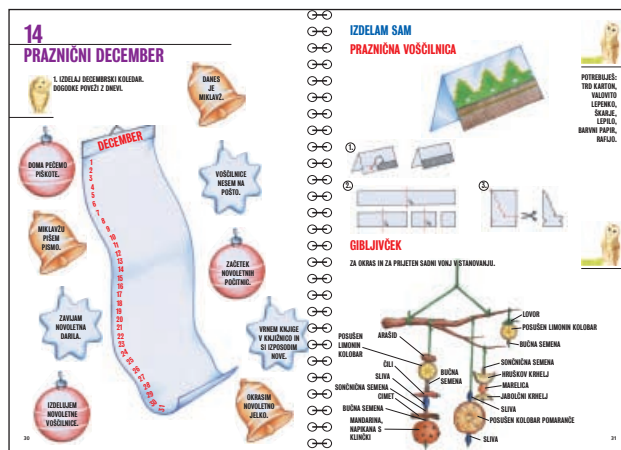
14
PRAZNIČNI DECEMBER

1. IZDELAJ DECEMBRSKI KOLEDAR. DOGODKE POVEŽI Z DNEVI.

DANES JE MIKLAVŽ.

DOMA PEČEMO PIŠKOTE.

DECEMBER
1
2
3
4
5
6
7
8
9
10
11
12
13
14
15
16
17
18
19
20
21
22
23
24
25
26
27
28
29
30
31

VOŠČILNICE NESEM NA POŠTO.

MIKLAVŽU PIŠEM PISMO.

ZAČETEK NOVOLETNIH POČITNIC.

ZAVIJAM NOVOLETNA DARILA.

VRNEM KNJIGE V KNJIŽNICO IN SI IZPOSODIM NOVE.

IZDELUJEM NOVOLETNE VOŠČILNICE.

OKRASIM NOVOLETNO JELKO.

30

IZDELAM SAM
PRAZNIČNA VOŠČILNICA

POTREBUJEŠ: TRD KARTON, VALOVITO LEPENKO, ŠKARJE, LEPILO, BARVNI PAPIR, RAFIJO.

1.
2.
3.

GIBLJIVČEK

ZA OKRAS IN ZA PRIJETEN SADNI VONJ V STANOVANJU.

LOVOR
ARAŠID
POSUŠEN LIMONIN KOLOBAR
POSUŠEN LIMONIN KOLOBAR
BUČNA SEMENA
SONČNIČNA SEMENA
ČILI
BUČNA SEMENA
HRUŠKOV KRHELJ
SLIVA
MARELICA
SONČNIČNA SEMENA
JABOLČNI KRHELJ
CIMET
SLIVA
BUČNA SEMENA
POSUŠEN KOLOBAR POMARANČE
MANDARINA, NAPIKANA S KLINČKI
SLIVA

31